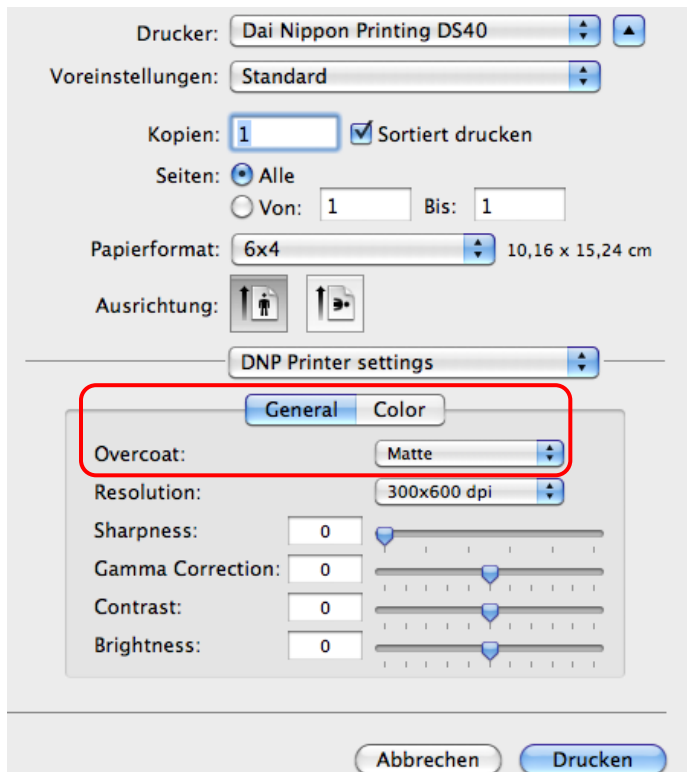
Drucker: Dai Nippon Printing DS40

Voreinstellungen: Standard

Kopien: 1 Sortiert drucken

Seiten: Alle

Von: 1 Bis: 1

Papierformat: 6x4 10,16 x 15,24 cm

Ausrichtung:

DNP Printer settings

General Color

Overcoat: Matte

Resolution: 300x600 dpi

Sharpness: 0

Gamma Correction: 0

Contrast: 0

Brightness: 0

Abbrechen Drucken